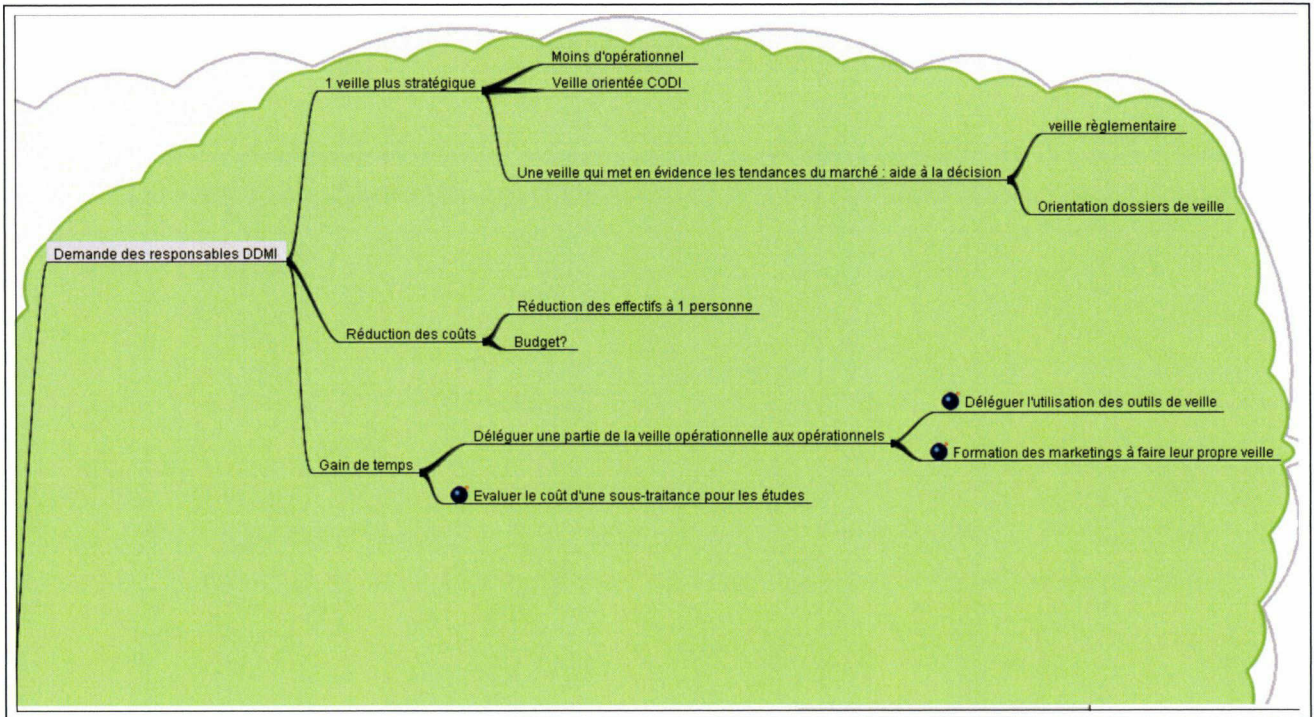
Demande des responsables DDMI

1 veille plus stratégique

Moins d'opérationnel

Veille orientée CODI

Une veille qui met en évidence les tendances du marché : aide à la décision

veille règlementaire

Orientation dossiers de veille

Réduction des coûts

Réduction des effectifs à 1 personne

Budget?

Gain de temps

Déléguer une partie de la veille opérationnelle aux opérationnels

Déléguer l'utilisation des outils de veille

Formation des marketings à faire leur propre veille

Evaluer le coût d'une sous-traitance pour les études